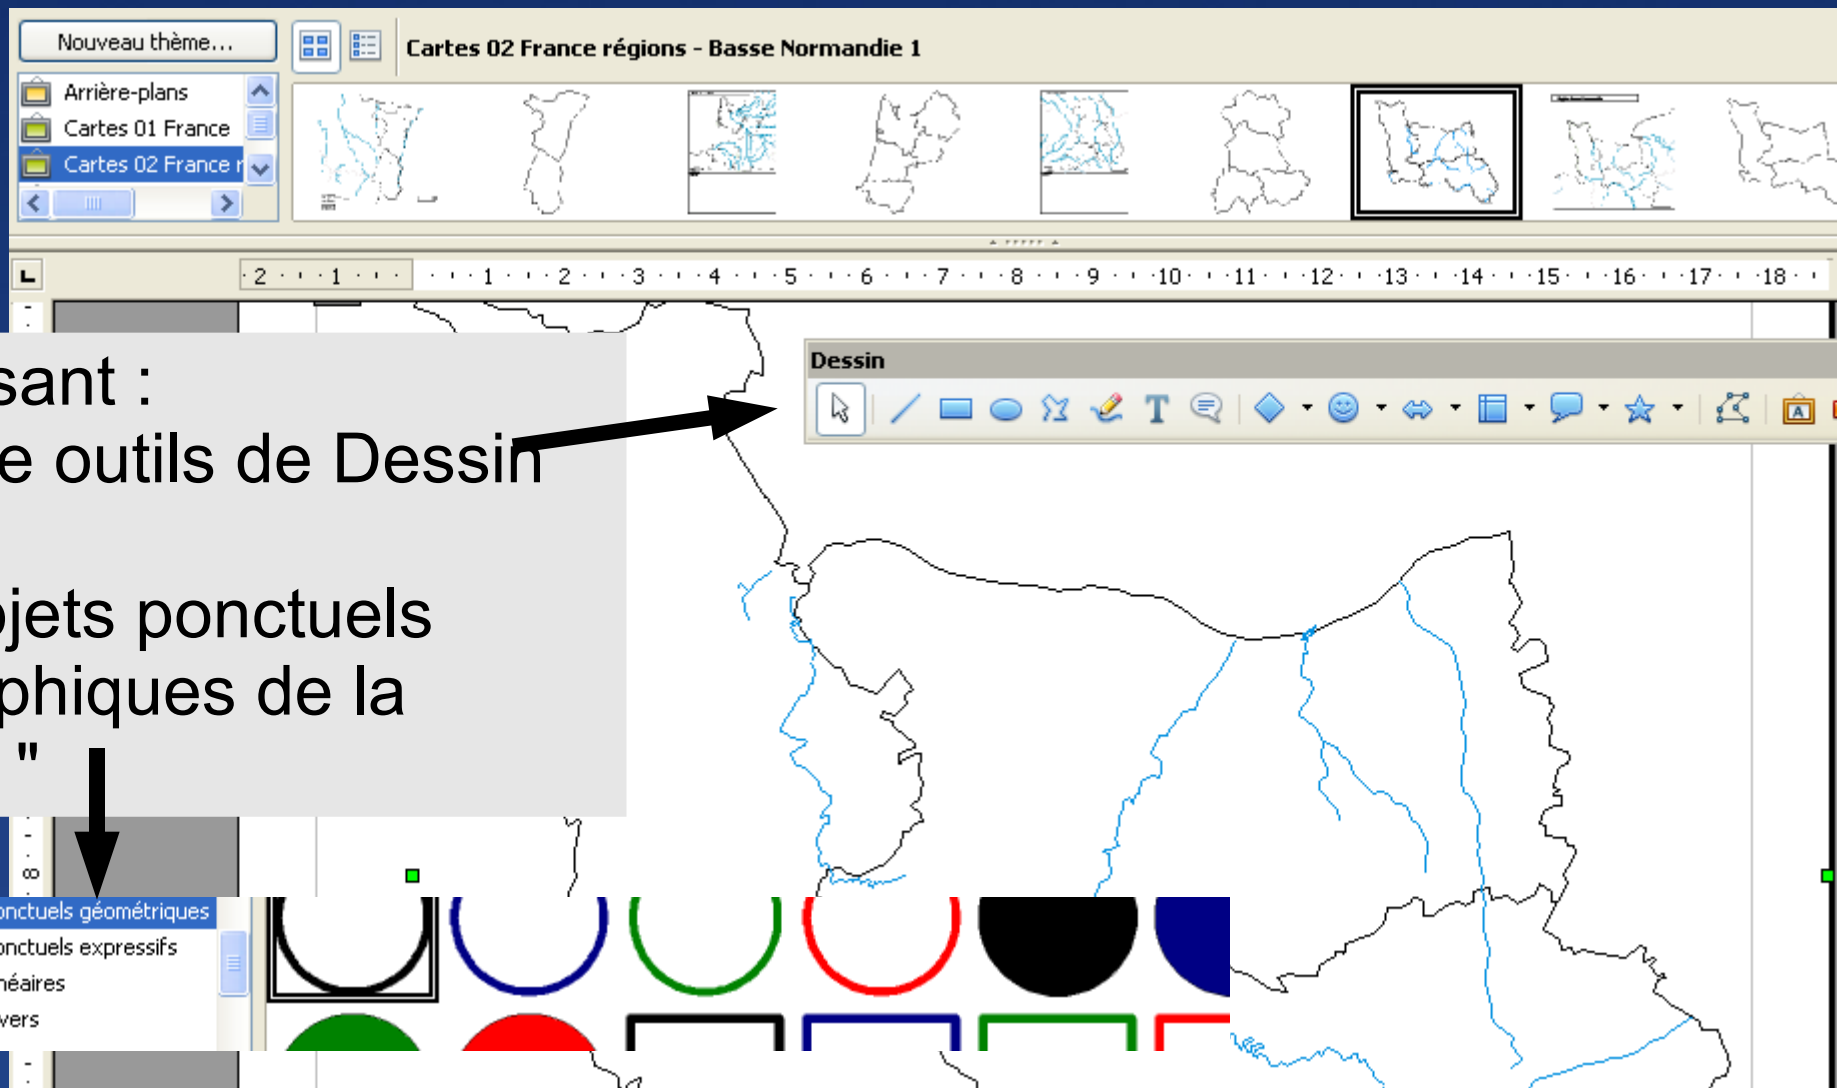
Nouveau thème...

Cartes 02 France régions - Basse Normandie 1

Arrière-plans
Cartes 01 France
Cartes 02 France r

·2···1···|···1···2···3···4···5···6···7···8···9···10···11···12···13···14···15···16···17···18··

Dessin

sant :
e outils de Dessin

jets ponctuels
phiques de la
"

onctuels géométriques
onctuels expressifs
néaires
vers

8